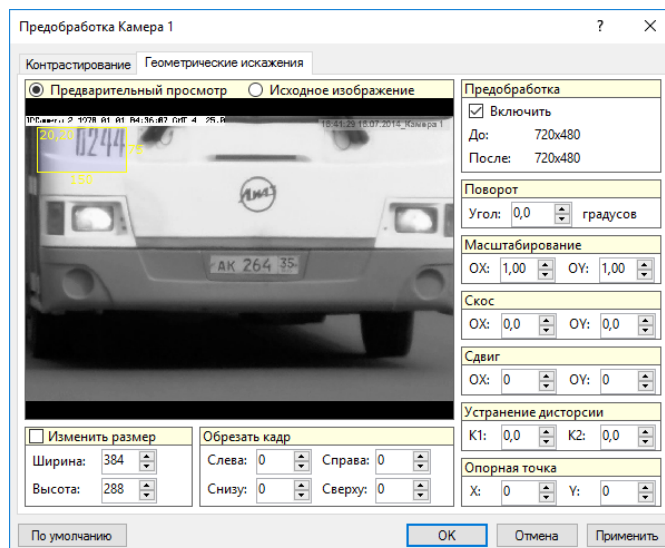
Предобработка Камера 1

? ×

Контрастирование | Геометрические искажения

Предварительный просмотр | Исходное изображение

18:41:29 15.07.2014 Камера 1

20,28

0244

75

150

АК 264 35

Предобработка
Включить
До: 720x480
После: 720x480

Поворот
Угол: 0,0 градусов

Масштабирование
OX: 1,00 OY: 1,00

Скос
OX: 0,0 OY: 0,0

Сдвиг
OX: 0 OY: 0

Устранение дисторсии
K1: 0,0 K2: 0,0

Опорная точка
X: 0 Y: 0

Изменить размер
Ширина: 384
Высота: 288

Обрезать кадр
Слева: 0 Справа: 0
Снизу: 0 Сверху: 0

По умолчанию | OK | Отмена | Применить